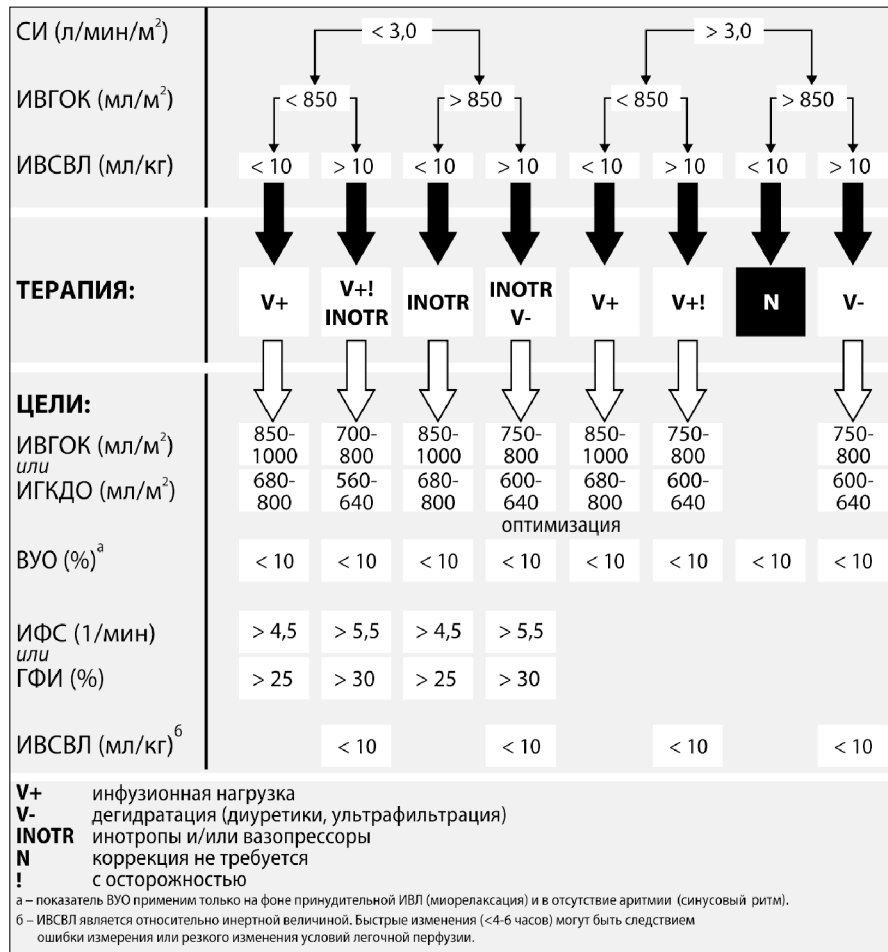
СИ (л/мин/м$^2$)

< 3,0

> 3,0

ИВГОК (мл/м$^2$)

< 850

> 850

< 850

> 850

ИВСВЛ (мл/кг)

| < 10 | > 10 | < 10 | > 10 | < 10 | > 10 | < 10 | > 10 |
|---|---|---|---|---|---|---|---|

ТЕРАПИЯ:

| V+ | V+! INOTR | INOTR | INOTR V- | V+ | V+! | N | V- |
|---|---|---|---|---|---|---|---|

ЦЕЛИ:

| | | | | | | | | |
|---|---|---|---|---|---|---|---|---|
| ИВГОК (мл/м$^2$) | 850-1000 | 700-800 | 850-1000 | 750-800 | 850-1000 | 750-800 | | 750-800 |
| *или* ИГКДО (мл/м$^2$) | 680-800 | 560-640 | 680-800 | 600-640 | 680-800 | 600-640 | | 600-640 |

оптимизация

| | | | | | | | | |
|---|---|---|---|---|---|---|---|---|
| ВУО (%)$^а$ | < 10 | < 10 | < 10 | < 10 | < 10 | < 10 | < 10 | < 10 |
| ИФС (1/мин) | > 4,5 | > 5,5 | > 4,5 | > 5,5 | | | | |
| *или* ГФИ (%) | > 25 | > 30 | > 25 | > 30 | | | | |
| ИВСВЛ (мл/кг)$^б$ | | < 10 | | < 10 | | < 10 | | < 10 |

V+ инфузионная нагрузка
V- дегидратация (диуретики, ультрафильтрация)
INOTR инотропы и/или вазопрессоры
N коррекция не требуется
! с осторожностью
а – показатель ВУО применим только на фоне принудительной ИВЛ (миорелаксация) и в отсутствие аритмии (синусовый ритм).
б – ИВСВЛ является относительно инертной величиной. Быстрые изменения (<4-6 часов) могут быть следствием ошибки измерения или резкого изменения условий легочной перфузии.